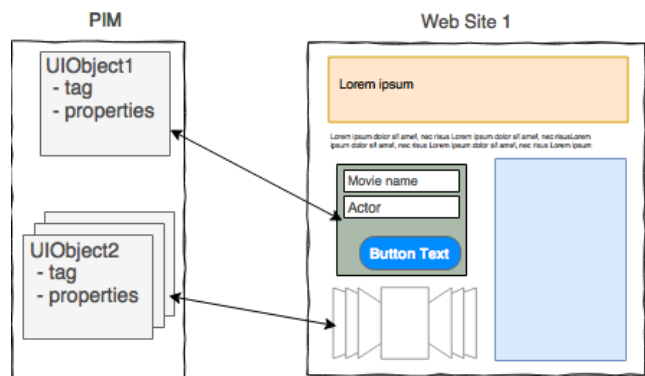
PIM

UIObject1
- tag
- properties

UIObject2
- tag
- properties

Web Site 1

Lorem ipsum

Lorem ipsum dolor sit amet, nec risus Lorem ipsum dolor sit amet, nec risus Lorem ipsum dolor sit amet, nec risusLorem ipsum dolor sit amet, nec risus Lorem ipsum dolor sit amet, nec risus Lorem ipsum

Movie name

Actor

Button Text